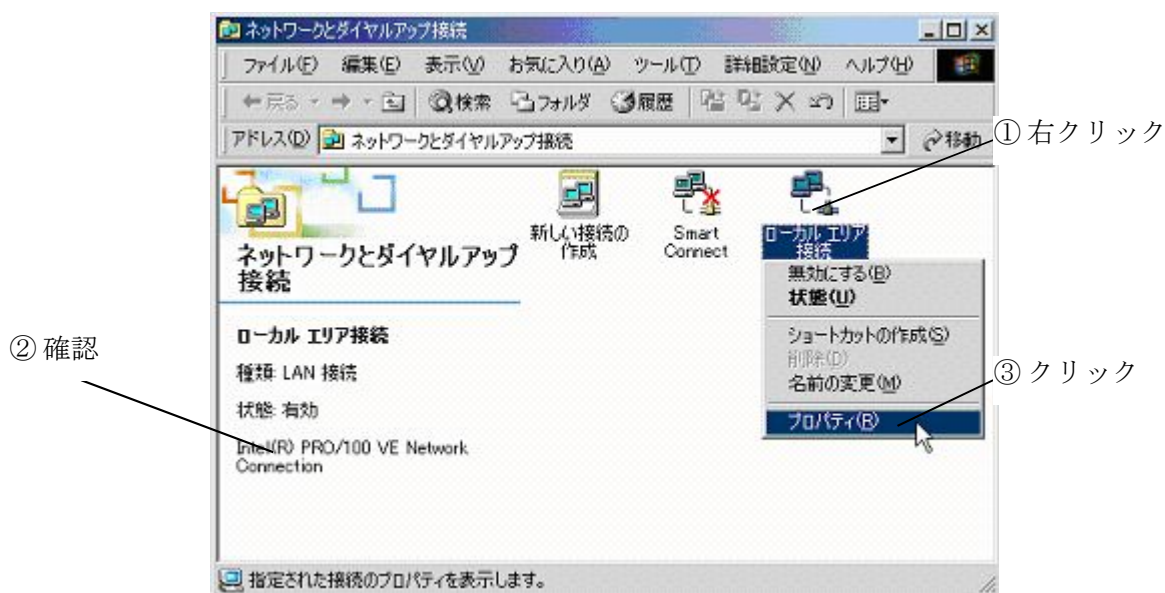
ネットワークとダイヤルアップ接続

ファイル(F) 編集(E) 表示(V) お気に入り(A) ツール(T) 詳細設定(N) ヘルプ(H)

戻る 検索 フォルダ 履歴

アドレス(D) ネットワークとダイヤルアップ接続 移動

① 右クリック

新しい接続の作成

Smart Connect

ローカル エリア接続

無効にする(B)
状態(U)
ショートカットの作成(S)
削除(D)
名前の変更(M)
プロパティ(R)

③ クリック

ネットワークとダイヤルアップ接続

② 確認

ローカル エリア接続

種類: LAN 接続

状態: 有効

Intel(R) PRO/100 VE Network Connection

指定された接続のプロパティを表示します。